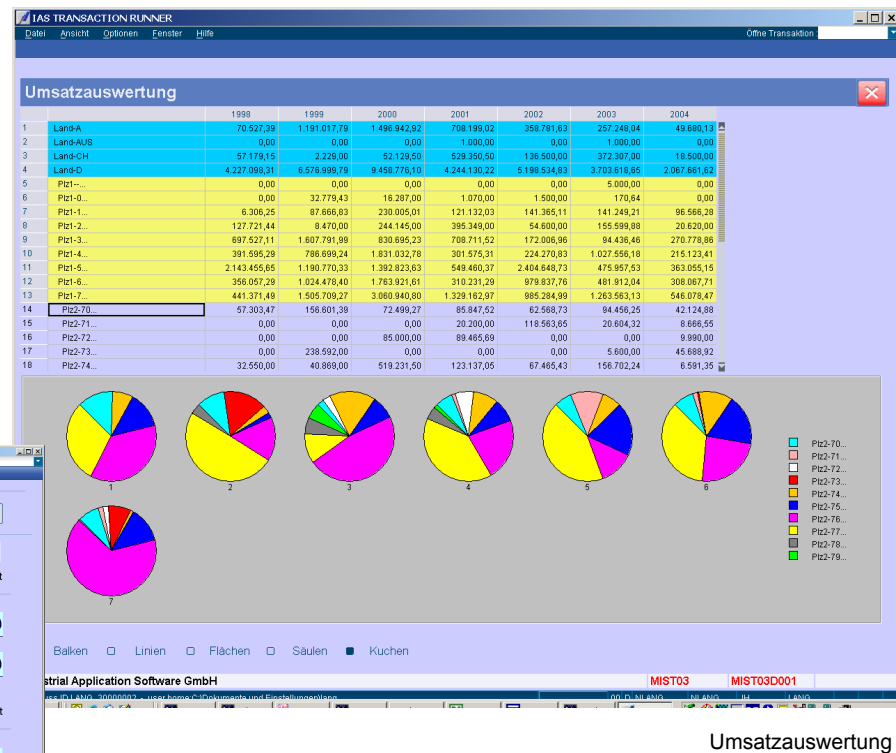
IAS TRANSACTION RUNNER

Datei Ansicht Optionen Fenster Hilfe

Öffne Transaktion :

Umsatzauswertung

| | | 1998 | 1999 | 2000 | 2001 | 2002 | 2003 | 2004 |
|---|---|---|---|---|---|---|---|---|
| 1 | Land-A | 70.527,39 | 1.191.017,79 | 1.496.942,92 | 708.199,02 | 358.781,63 | 257.248,04 | 49.680,13 |
| 2 | Land-AUS | 0,00 | 0,00 | 0,00 | 1.000,00 | 0,00 | 1.000,00 | 0,00 |
| 3 | Land-CH | 57.179,15 | 2.229,00 | 52.129,50 | 529.350,50 | 136.500,00 | 372.307,00 | 18.500,00 |
| 4 | Land-D | 4.227.098,31 | 6.576.999,79 | 9.458.776,10 | 4.244.130,22 | 5.198.534,83 | 3.703.618,65 | 2.067.661,62 |
| 5 | Plz1-... | 0,00 | 0,00 | 0,00 | 0,00 | 0,00 | 5.000,00 | 0,00 |
| 6 | Plz1-0... | 0,00 | 32.779,43 | 16.287,00 | 1.070,00 | 1.500,00 | 170,64 | 0,00 |
| 7 | Plz1-1... | 6.306,25 | 87.666,83 | 230.005,01 | 121.132,03 | 141.365,11 | 141.249,21 | 96.566,28 |
| 8 | Plz1-2... | 127.721,44 | 8.470,00 | 244.145,00 | 395.349,00 | 54.600,00 | 155.599,88 | 20.620,00 |
| 9 | Plz1-3... | 697.527,11 | 1.607.791,99 | 830.695,23 | 708.711,52 | 172.006,96 | 94.436,46 | 270.778,86 |
| 10 | Plz1-4... | 391.595,29 | 786.699,24 | 1.831.032,78 | 301.575,31 | 224.270,83 | 1.027.556,18 | 215.123,41 |
| 11 | Plz1-5... | 2.143.455,65 | 1.190.770,33 | 1.392.823,63 | 549.460,37 | 2.404.648,73 | 475.957,53 | 363.055,15 |
| 12 | Plz1-6... | 356.057,29 | 1.024.478,40 | 1.763.921,61 | 310.231,29 | 979.837,76 | 481.912,04 | 308.067,71 |
| 13 | Plz1-7... | 441.371,49 | 1.505.709,27 | 3.060.940,80 | 1.329.162,97 | 985.284,99 | 1.263.563,13 | 546.078,47 |
| 14 | Plz2-70... | 57.303,47 | 156.601,39 | 72.499,27 | 85.847,52 | 62.568,73 | 94.456,25 | 42.124,88 |
| 15 | Plz2-71... | 0,00 | 0,00 | 0,00 | 20.200,00 | 118.563,65 | 20.604,32 | 8.666,55 |
| 16 | Plz2-72... | 0,00 | 0,00 | 85.000,00 | 89.465,69 | 0,00 | 0,00 | 9.990,00 |
| 17 | Plz2-73... | 0,00 | 238.592,00 | 0,00 | 0,00 | 0,00 | 5.600,00 | 45.688,92 |
| 18 | Plz2-74... | 32.550,00 | 40.869,00 | 519.231,50 | 123.137,05 | 67.465,43 | 156.702,24 | 6.591,35 |

1 2 3 4 5 6 7

Plz2-70...
Plz2-71...
Plz2-72...
Plz2-73...
Plz2-74...
Plz2-75...
Plz2-76...
Plz2-77...
Plz2-78...
Plz2-79...

Balken Linien Flächen Säulen Kuchen

strial Application Software GmbH MIST03 MIST03D001

Umsatzauswertung